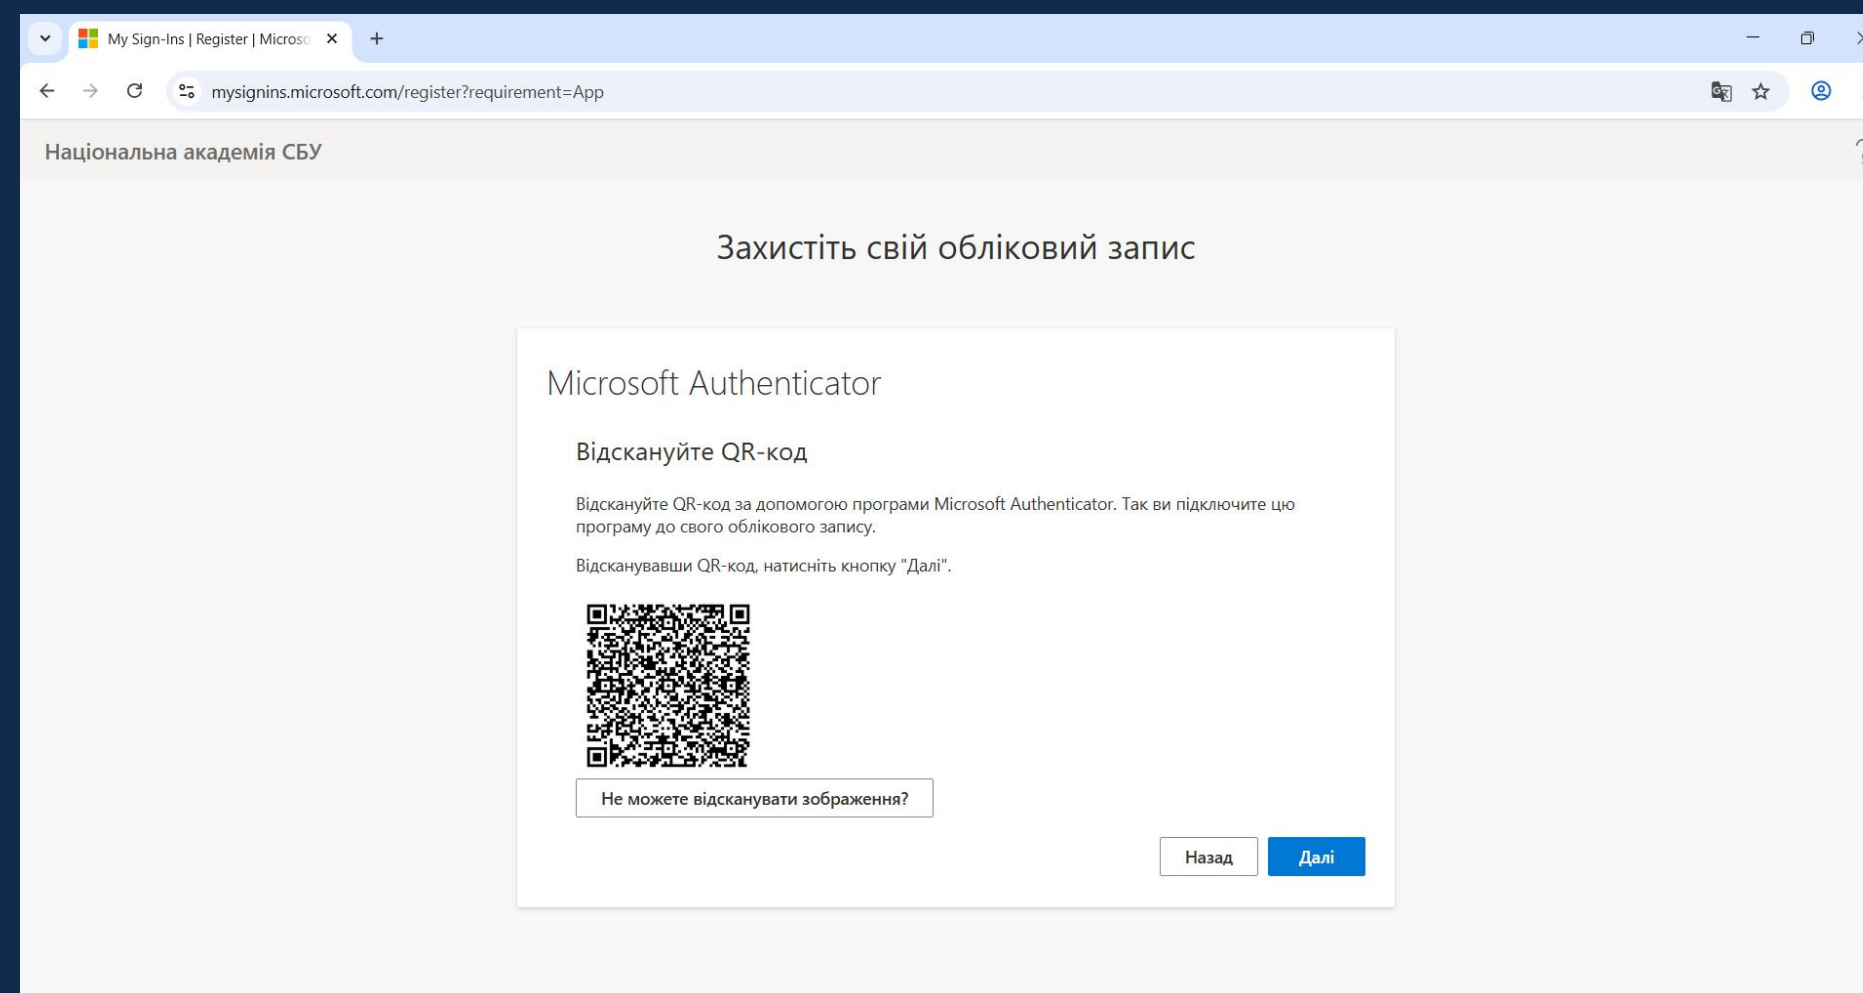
My Sign-Ins | Register | Microso

mysignins.microsoft.com/register?requirement=App

Національна академія СБУ

Захистіть свій обліковий запис

Microsoft Authenticator

Відскануйте QR-код

Відскануйте QR-код за допомогою програми Microsoft Authenticator. Так ви підключите цю програму до свого облікового запису.

Відсканувавши QR-код, натисніть кнопку "Далі".

Не можете відсканувати зображення?

Назад

Далі